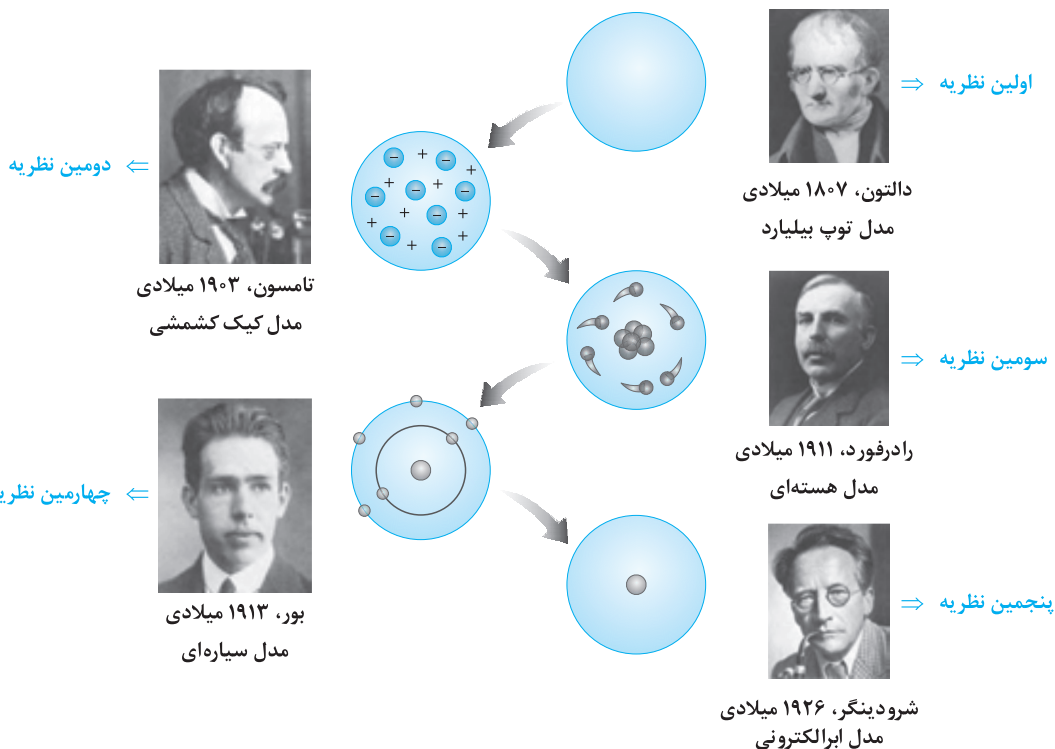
اولین نظریه ⇐
دالتون، ۱۸۰۷ میلادی
مدل توپ بیلیارد

دومین نظریه ⇐
تامسون، ۱۹۰۳ میلادی
مدل کیک کشمشی

سومین نظریه ⇐
رادرفورد، ۱۹۱۱ میلادی
مدل هسته‌ای

چهارمین نظری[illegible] ⇐
بور، ۱۹۱۳ میلادی
مدل سیاره‌ای

پنجمین نظریه ⇐
شرودینگر، ۱۹۲۶ میلادی
مدل ابرالکترونی